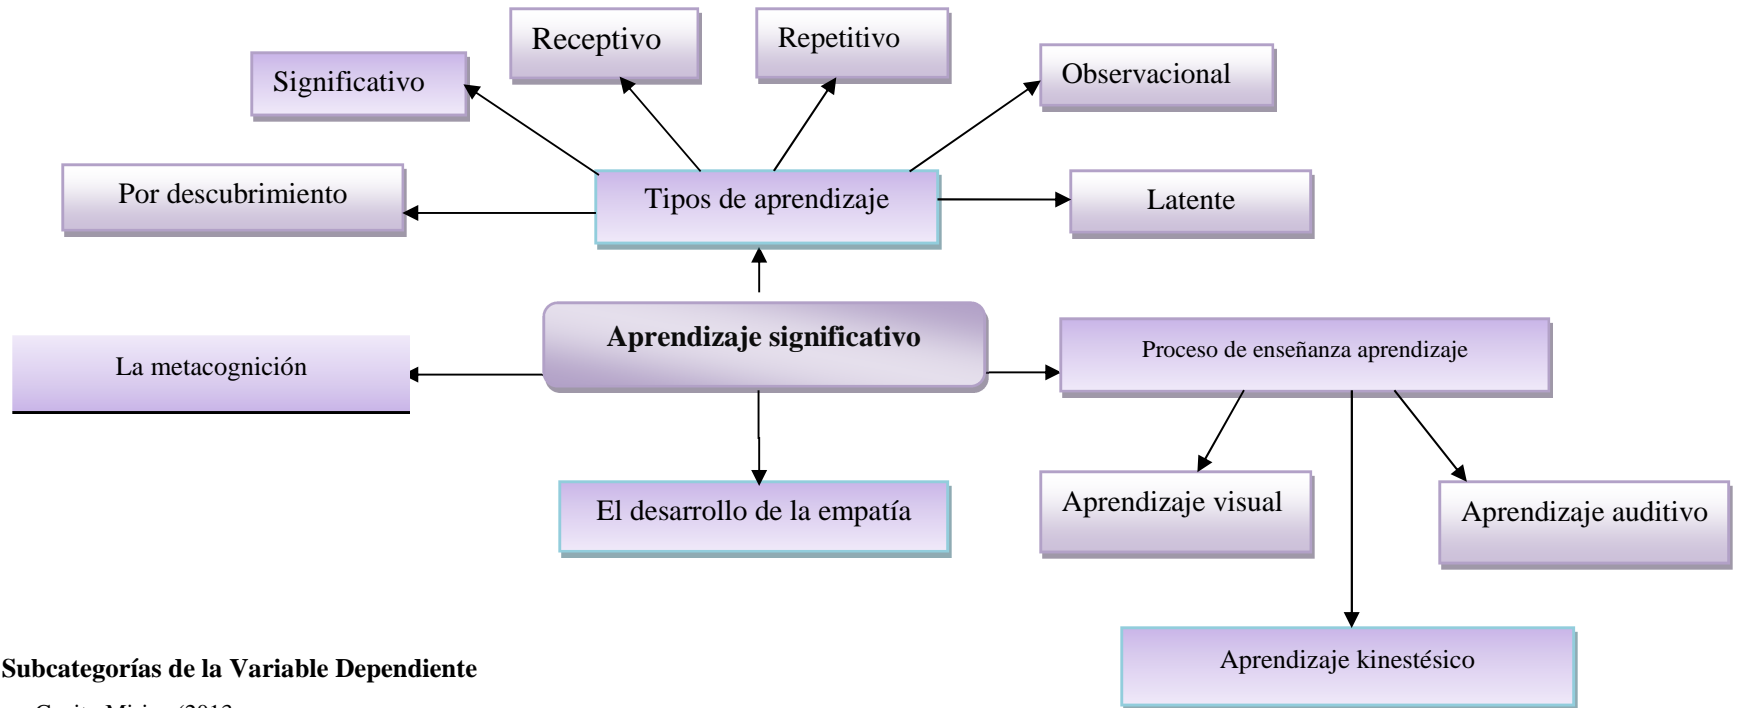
Receptivo

Repetitivo

Significativo

Observacional

Por descubrimiento

Tipos de aprendizaje

Latente

La metacognición

Aprendizaje significativo

Proceso de enseñanza aprendizaje

El desarrollo de la empatía

Aprendizaje visual

Aprendizaje auditivo

Aprendizaje kinestésico

Subcategorías de la Variable Dependiente

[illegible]